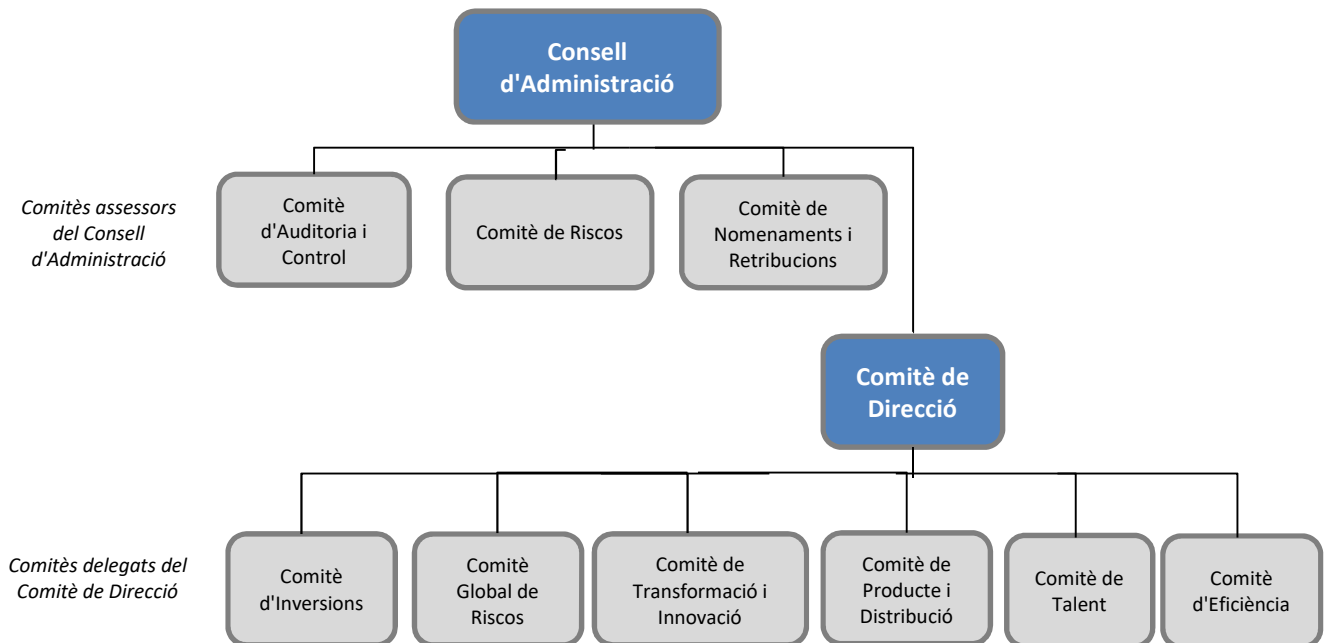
Consell d'Administració

Comitès assessors del Consell d'Administració

Comitè d'Auditoria i Control

Comitè de Riscos

Comitè de Nomenaments i Retribucions

Comitè de Direcció

Comitès delegats del Comitè de Direcció

Comitè d'Inversions

Comitè Global de Riscos

Comitè de Transformació i Innovació

Comitè de Producte i Distribució

Comitè de Talent

Comitè d'Eficiència